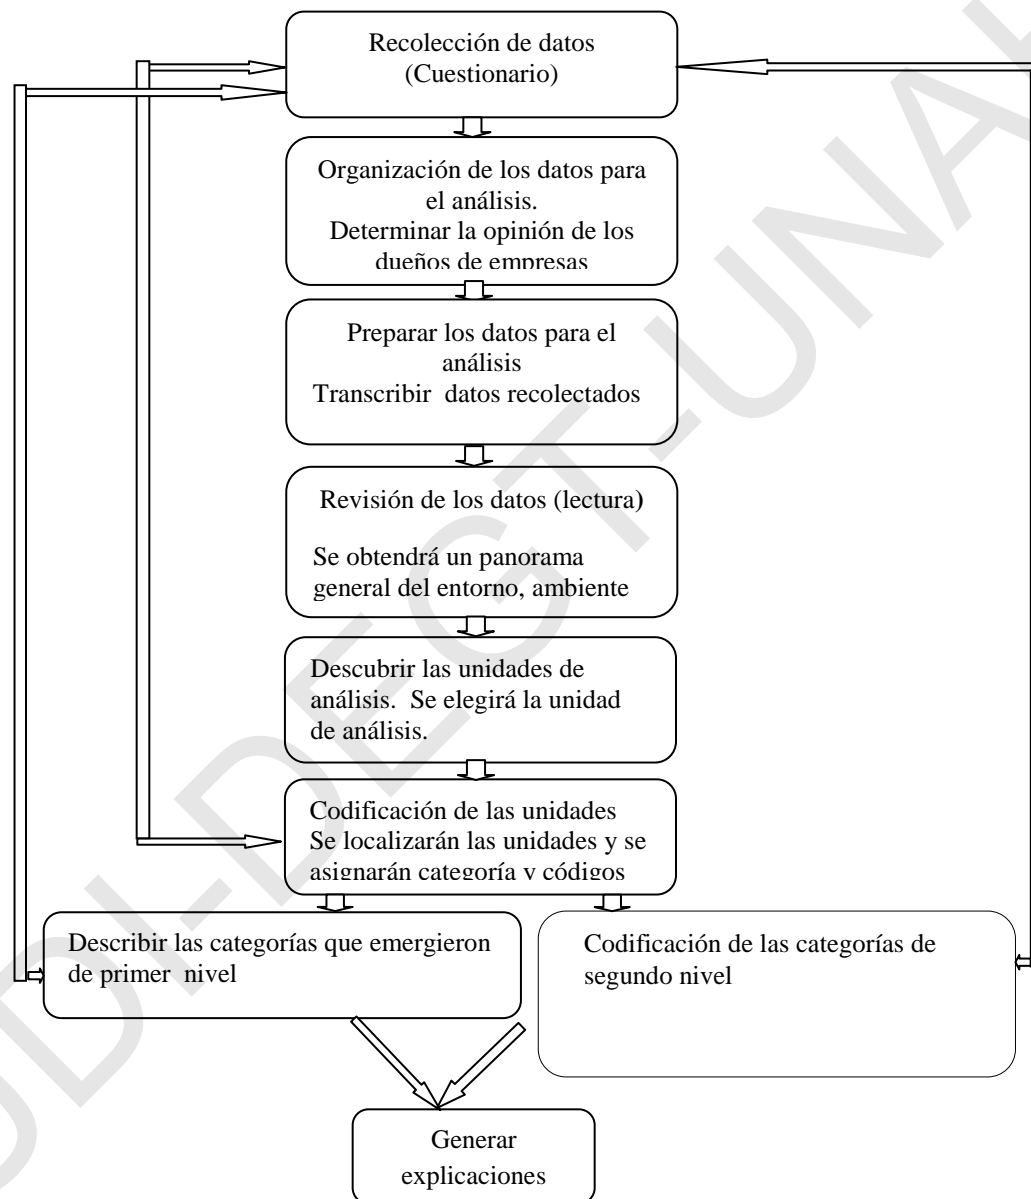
Recolección de datos (Cuestionario)

Organización de los datos para el análisis. Determinar la opinión de los dueños de empresas

Preparar los datos para el análisis Transcribir datos recolectados

Revisión de los datos (lectura)

Se obtendrá un panorama general del entorno, ambiente

Descubrir las unidades de análisis. Se elegirá la unidad de análisis.

Codificación de las unidades Se localizarán las unidades y se asignarán categoría y códigos

Describir las categorías que emergieron de primer nivel

Codificación de las categorías de segundo nivel

Generar explicaciones

UDI-DEGT-UNAN